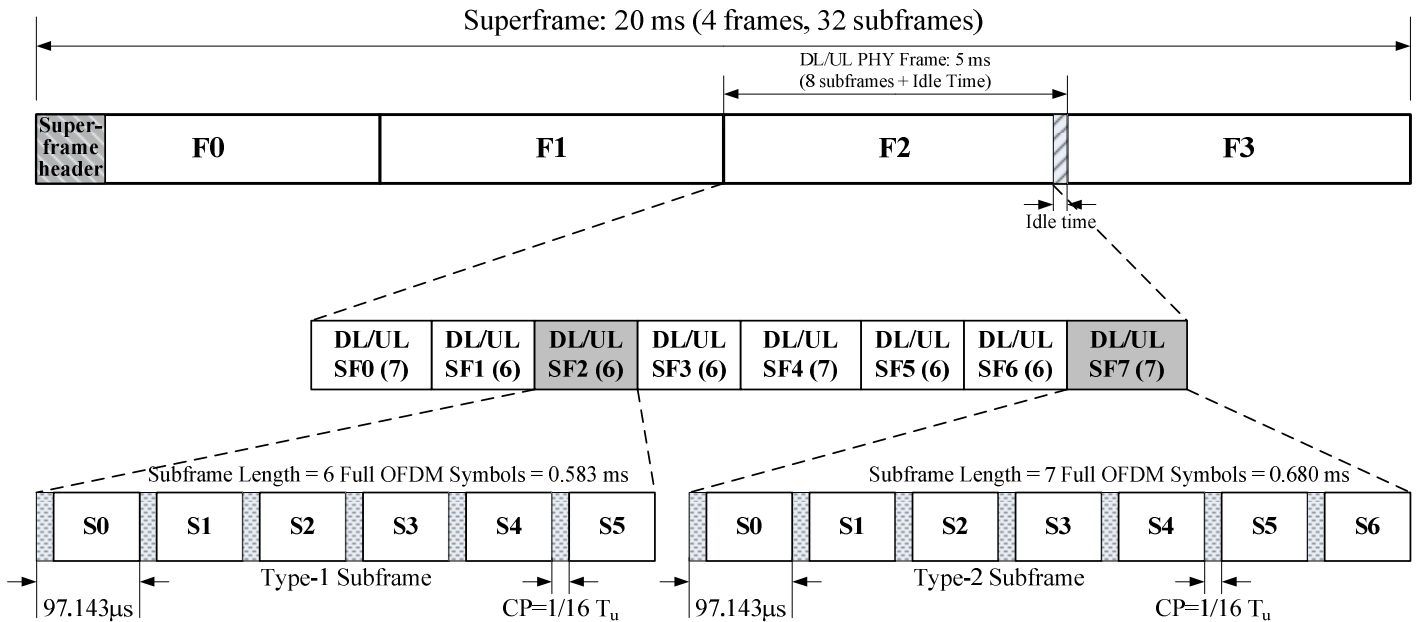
Superframe: 20 ms (4 frames, 32 subframes)

DL/UL PHY Frame: 5 ms
(8 subframes + Idle Time)

Superframe header

F0

F1

F2

F3

Idle time

| DL/UL SF0 (7) | DL/UL SF1 (6) | DL/UL SF2 (6) | DL/UL SF3 (6) | DL/UL SF4 (7) | DL/UL SF5 (6) | DL/UL SF6 (6) | DL/UL SF7 (7) |
|---|---|---|---|---|---|---|---|

Subframe Length = 6 Full OFDM Symbols = 0.583 ms

S0 S1 S2 S3 S4 S5

97.143μs

Type-1 Subframe

CP=1/16 $T_u$

Subframe Length = 7 Full OFDM Symbols = 0.680 ms

S0 S1 S2 S3 S4 S5 S6

97.143μs

Type-2 Subframe

CP=1/16 $T_u$